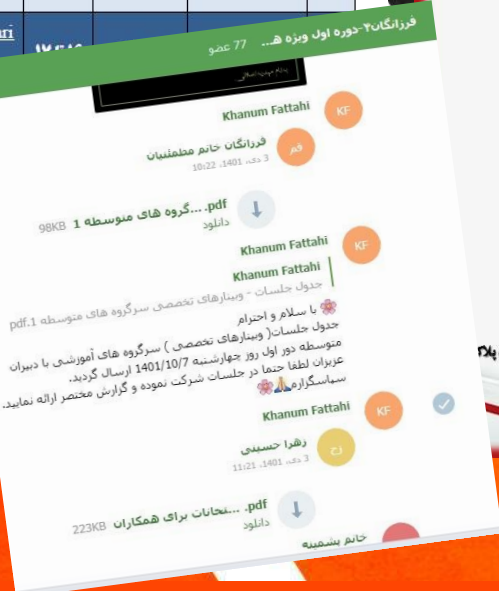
فرزانگان۲-دوره اول ویژه ه...
77 عضو

Khanum Fattahi
KF
فرزانگان خانم مطمئنیان
3 دی، 1401، 10:22

pdf. ...گروه های متوسطه 1
98KB دانلود

Khanum Fattahi
KF
Khanum Fattahi
جدول جلسات - وبینارهای تخصصی سرگروه های متوسطه 1.pdf

🌸با سلام و احترام
جدول جلسات( وبینارهای تخصصی ) سرگروه های آموزشی با دبیران متوسطه دور اول روز چهارشنبه 1401/10/7 ارسال گردید.
عزیزان لطفا حتما در جلسات شرکت نموده و گزارش مختصر ارائه نمایید.
سپاسگزارم🙏🌸

Khanum Fattahi
KF
زهرا حسینی
ز ح
3 دی، 1401، 11:21

pdf. ...نجانات برای همکاران
223KB دانلود

خانم بشمینه